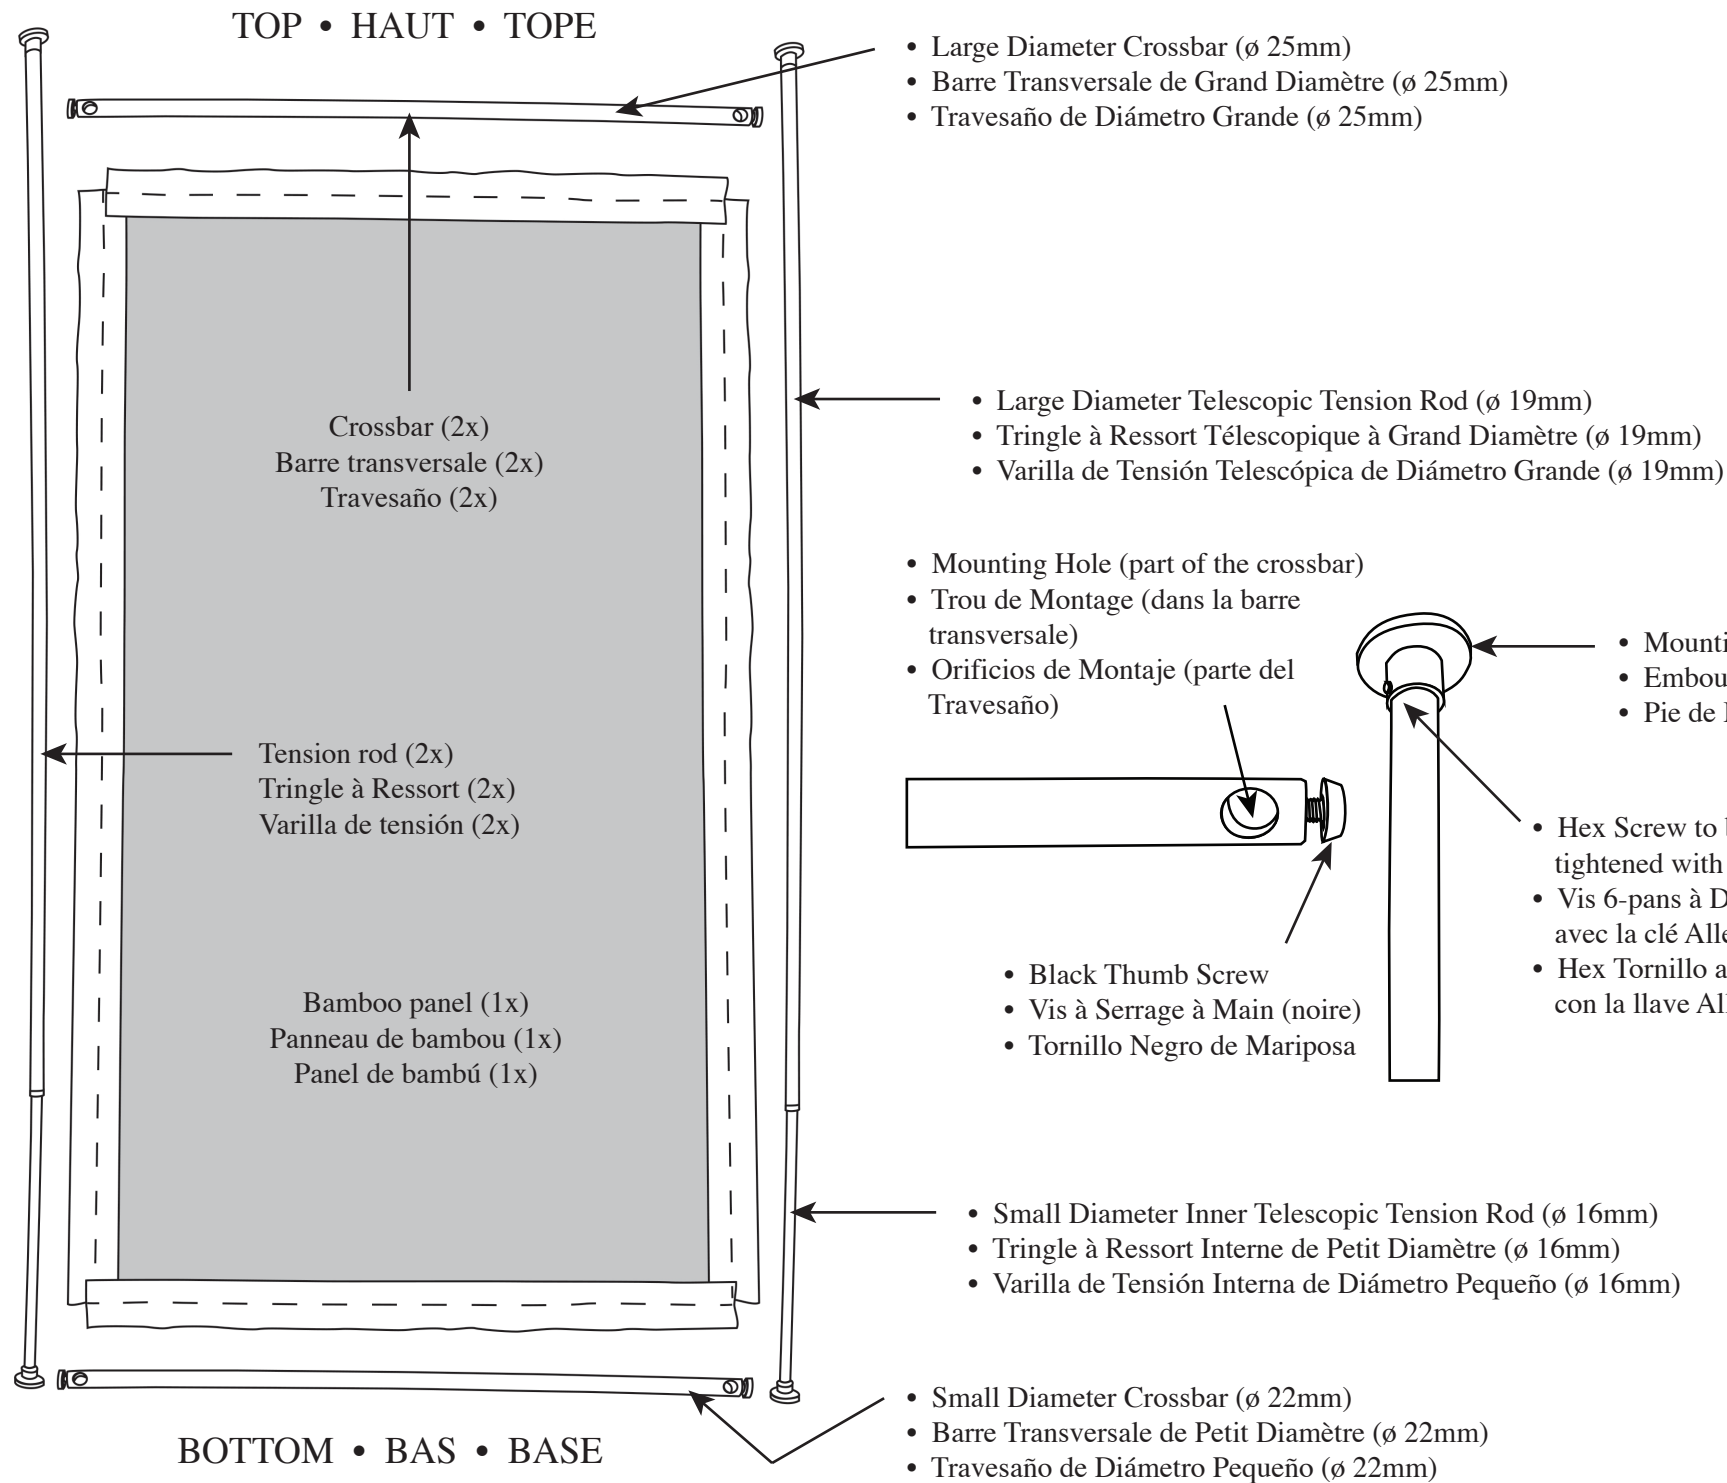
TOP • HAUT • TOPE

• Large Diameter Crossbar (ø 25mm)
• Barre Transversale de Grand Diamètre (ø 25mm)
• Travesaño de Diámetro Grande (ø 25mm)

Crossbar (2x)
Barre transversale (2x)
Travesaño (2x)

• Large Diameter Telescopic Tension Rod (ø 19mm)
• Tringle à Ressort Télescopique à Grand Diamètre (ø 19mm)
• Varilla de Tensión Telescópica de Diámetro Grande (ø 19mm)

• Mounting Hole (part of the crossbar)
• Trou de Montage (dans la barre transversale)
• Orificios de Montaje (parte del Travesaño)

• Mounti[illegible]
• Embou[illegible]
• Pie de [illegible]

Tension rod (2x)
Tringle à Ressort (2x)
Varilla de tensión (2x)

• Hex Screw to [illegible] tightened with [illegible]
• Vis 6-pans à D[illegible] avec la clé Alle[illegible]
• Hex Tornillo a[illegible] con la llave Al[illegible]

• Black Thumb Screw
• Vis à Serrage à Main (noire)
• Tornillo Negro de Mariposa

Bamboo panel (1x)
Panneau de bambou (1x)
Panel de bambú (1x)

• Small Diameter Inner Telescopic Tension Rod (ø 16mm)
• Tringle à Ressort Interne de Petit Diamètre (ø 16mm)
• Varilla de Tensión Interna de Diámetro Pequeño (ø 16mm)

• Small Diameter Crossbar (ø 22mm)
• Barre Transversale de Petit Diamètre (ø 22mm)
• Travesaño de Diámetro Pequeño (ø 22mm)

BOTTOM • BAS • BASE